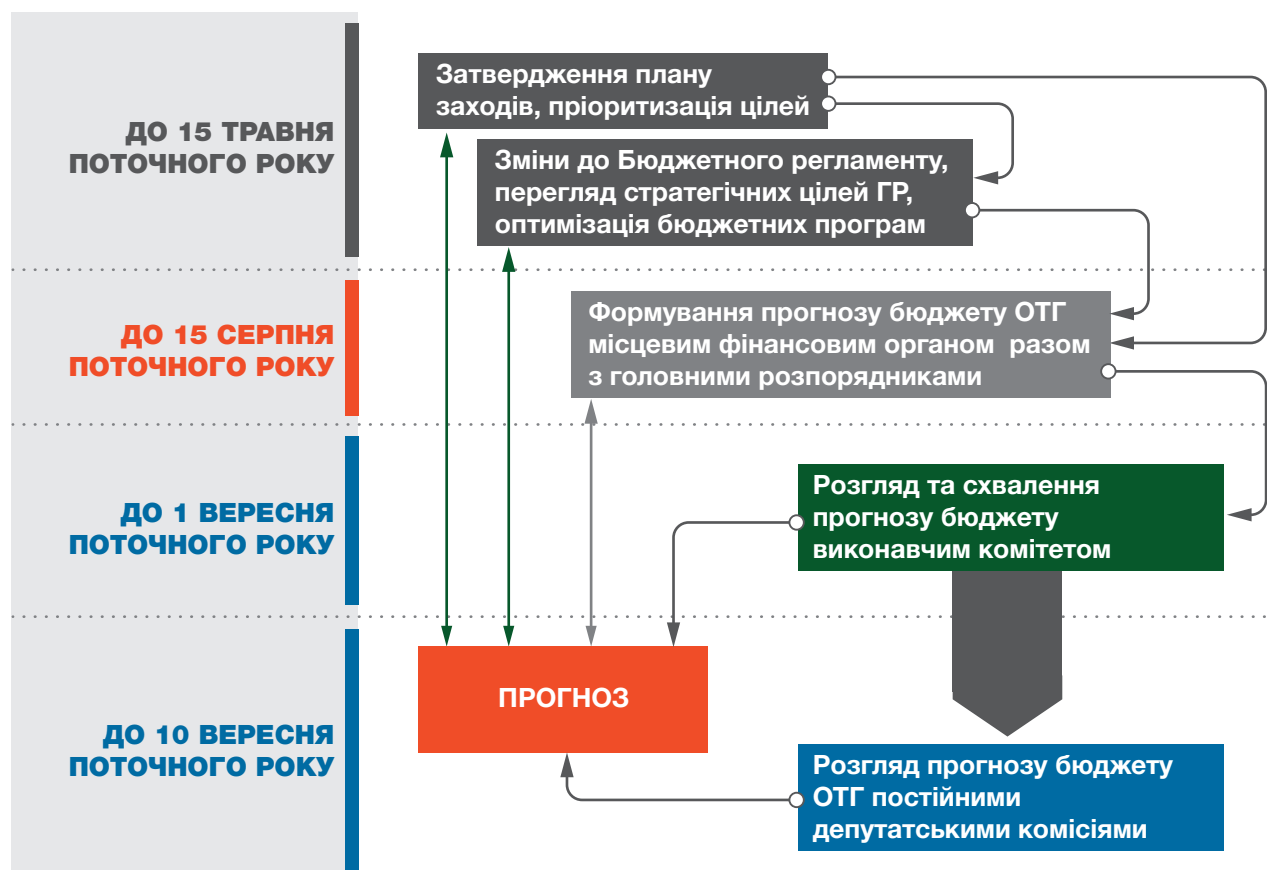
ДО 15 ТРАВНЯ ПОТОЧНОГО РОКУ

Затвердження плану заходів, пріоритизація цілей

Зміни до Бюджетного регламенту, перегляд стратегічних цілей ГР, оптимізація бюджетних програм

ДО 15 СЕРПНЯ ПОТОЧНОГО РОКУ

Формування прогнозу бюджету ОТГ місцевим фінансовим органом разом з головними розпорядниками

ДО 1 ВЕРЕСНЯ ПОТОЧНОГО РОКУ

Розгляд та схвалення прогнозу бюджету виконавчим комітетом

ДО 10 ВЕРЕСНЯ ПОТОЧНОГО РОКУ

ПРОГНОЗ

Розгляд прогнозу бюджету ОТГ постійними депутатськими комісіями